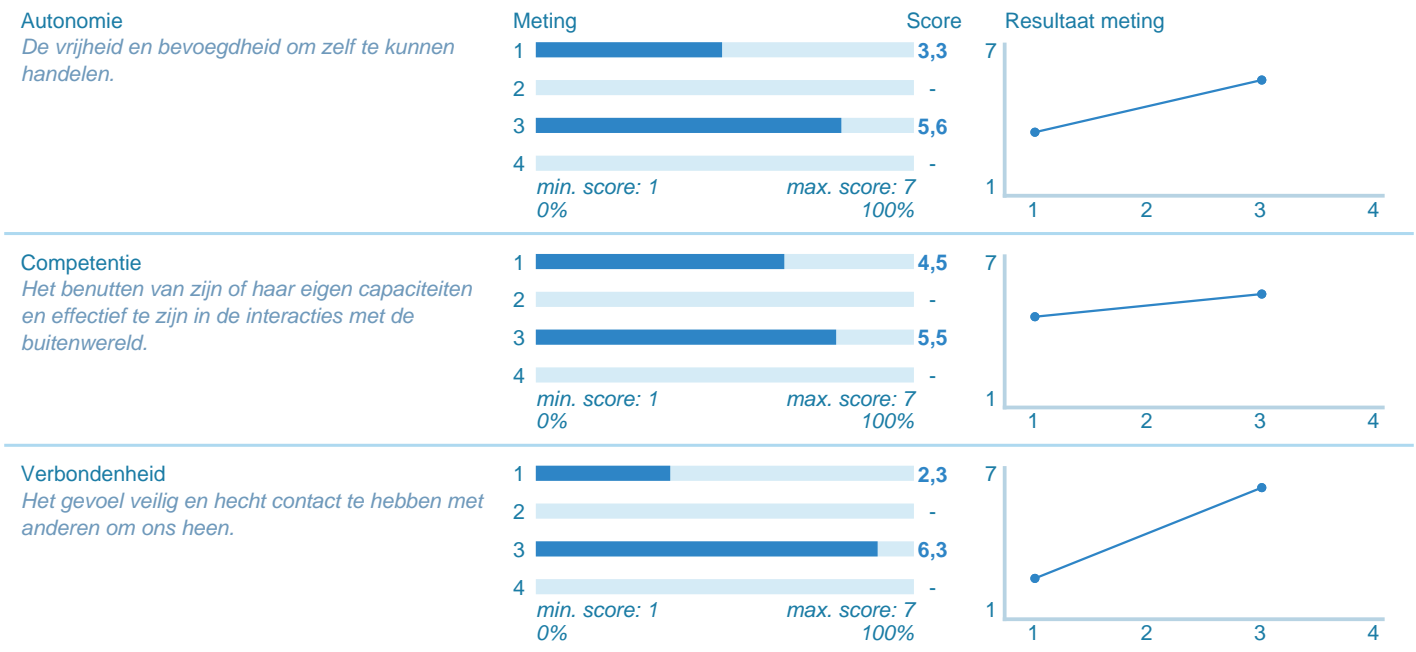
Autonomie
*De vrijheid en bevoegdheid om zelf te kunnen handelen.*

Meting | Score
1 3,3
2 -
3 5,6
4 -
min. score: 1 max. score: 7
0% 100%

Resultaat meting
7
1
1 2 3 4

Competentie
*Het benutten van zijn of haar eigen capaciteiten en effectief te zijn in de interacties met de buitenwereld.*

1 4,5
2 -
3 5,5
4 -
min. score: 1 max. score: 7
0% 100%

7
1
1 2 3 4

Verbondenheid
*Het gevoel veilig en hecht contact te hebben met anderen om ons heen.*

1 2,3
2 -
3 6,3
4 -
min. score: 1 max. score: 7
0% 100%

7
1
1 2 3 4